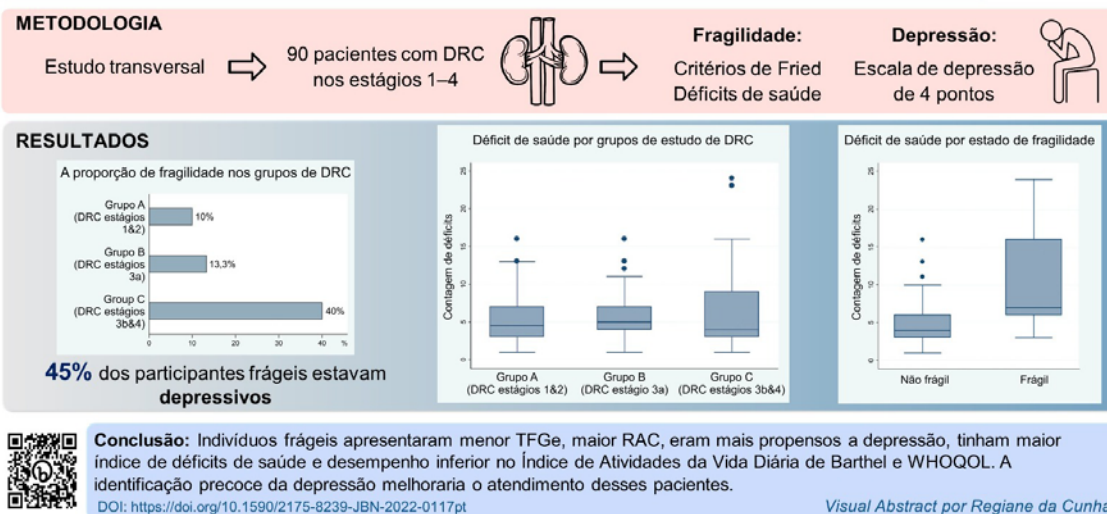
METODOLOGIA

Estudo transversal

90 pacientes com DRC nos estágios 1–4

Fragilidade:
Critérios de Fried
Déficits de saúde

Depressão:
Escala de depressão de 4 pontos

RESULTADOS

A proporção de fragilidade nos grupos de DRC

| Grupo | % |
|---|---|
| Grupo A (DRC estágios 1&2) | 10% |
| Grupo B (DRC estágios 3a) | 13,3% |
| Group C (DRC estágios 3b&4) | 40% |

0 10 20 30 40 %

45% dos participantes frágeis estavam depressivos

Déficit de saúde por grupos de estudo de DRC

Contagem de déficits

0 5 10 15 20 25

Grupo A (DRC estágios 1&2)
Grupo B (DRC estágio 3a)
Grupo C (DRC estágios 3b&4)

Déficit de saúde por estado de fragilidade

Contagem de déficits

0 5 10 15 20 25

Não frágil
Frágil

Conclusão: Indivíduos frágeis apresentaram menor TFGe, maior RAC, eram mais propensos a depressão, tinham maior índice de déficits de saúde e desempenho inferior no Índice de Atividades da Vida Diária de Barthel e WHOQOL. A identificação precoce da depressão melhoraria o atendimento desses pacientes.

DOI: https://doi.org/10.1590/2175-8239-JBN-2022-0117pt

Visual Abstract por Regiane da Cunha